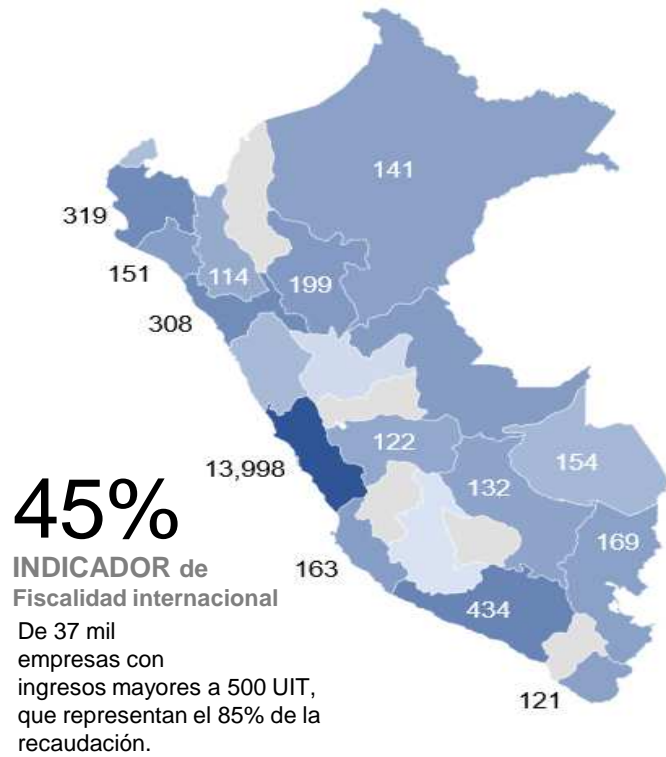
141

319

151

114

199

308

122

154

13,998

132

45%

169

INDICADOR de Fiscalidad internacional

163

434

De 37 mil empresas con ingresos mayores a 500 UIT, que representan el 85% de la recaudación.

121